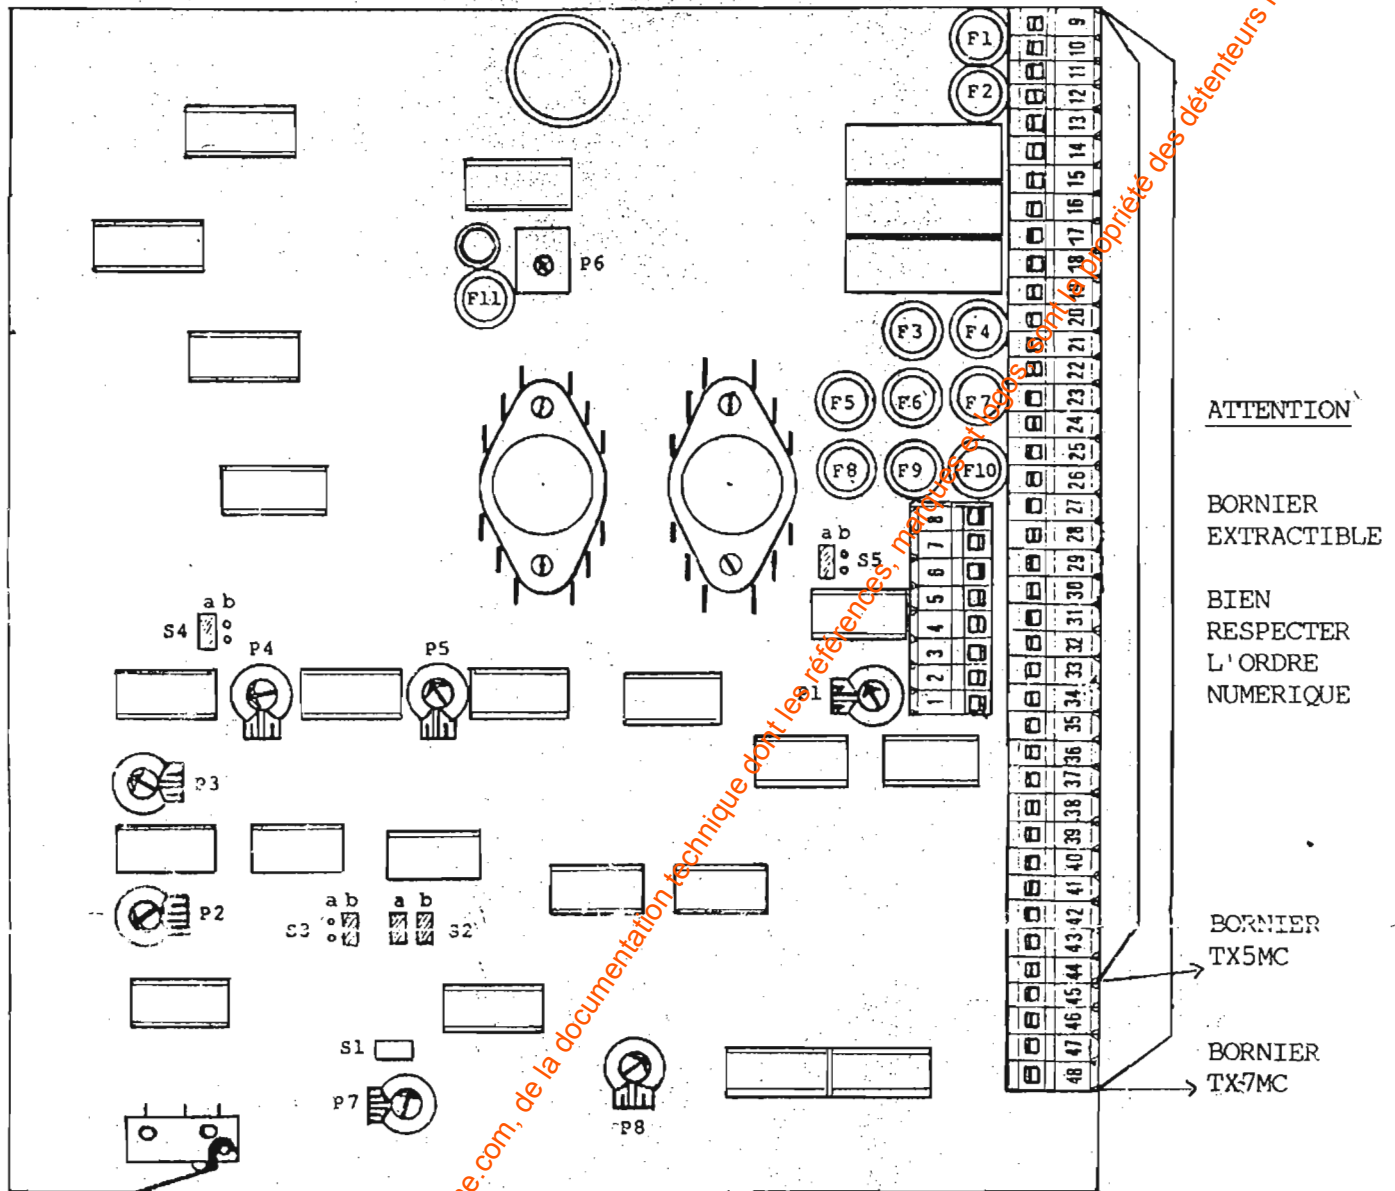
F1
F2
P6
F11
F3
F4
F5
F6
F7
F8
F9
F10
a b
S5
S4
a b
P4
P5
P1
P3
P2
a b
a b
S3
S2
S1
P7
P8
9 10 11 12 13 14 15 16 17 18 19 20 21 22 23 24 25 26 27 28 29 30 31 32 33 34 35 36 37 38 39 40 41 42 43 44 45 46 47 48
8 7 6 5 4 3 2 1

ATTENTION

BORNIER EXTRACTIBLE

BIEN RESPECTER L'ORDRE NUMERIQUE

BORNIER TX5MC

BORNIER TX-7MC

e.com, de la documentation technique dont les références, marques et logos, sont la propriété des détenteurs r